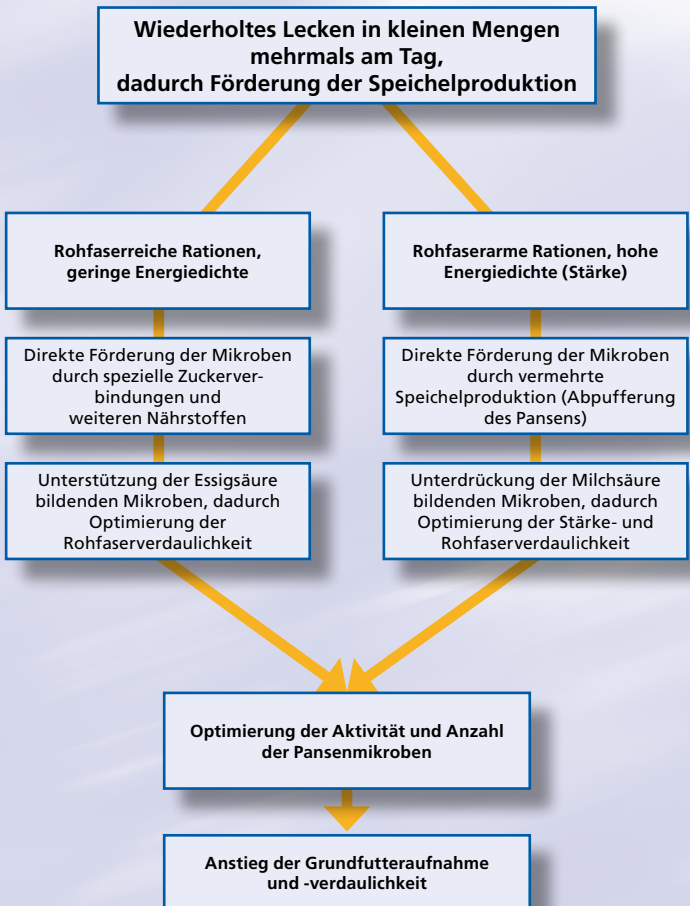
Wiederholtes Lecken in kleinen Mengen mehrmals am Tag, dadurch Förderung der Speichelproduktion

Rohfaserreiche Rationen, geringe Energiedichte

Direkte Förderung der Mikroben durch spezielle Zuckerverbindungen und weiteren Nährstoffen

Unterstützung der Essigsäure bildenden Mikroben, dadurch Optimierung der Rohfaserverdaulichkeit

Rohfaserarme Rationen, hohe Energiedichte (Stärke)

Direkte Förderung der Mikroben durch vermehrte Speichelproduktion (Abpufferung des Pansens)

Unterdrückung der Milchsäure bildenden Mikroben, dadurch Optimierung der Stärke- und Rohfaserverdaulichkeit

Optimierung der Aktivität und Anzahl der Pansenmikroben

Anstieg der Grundfutteraufnahme und -verdaulichkeit